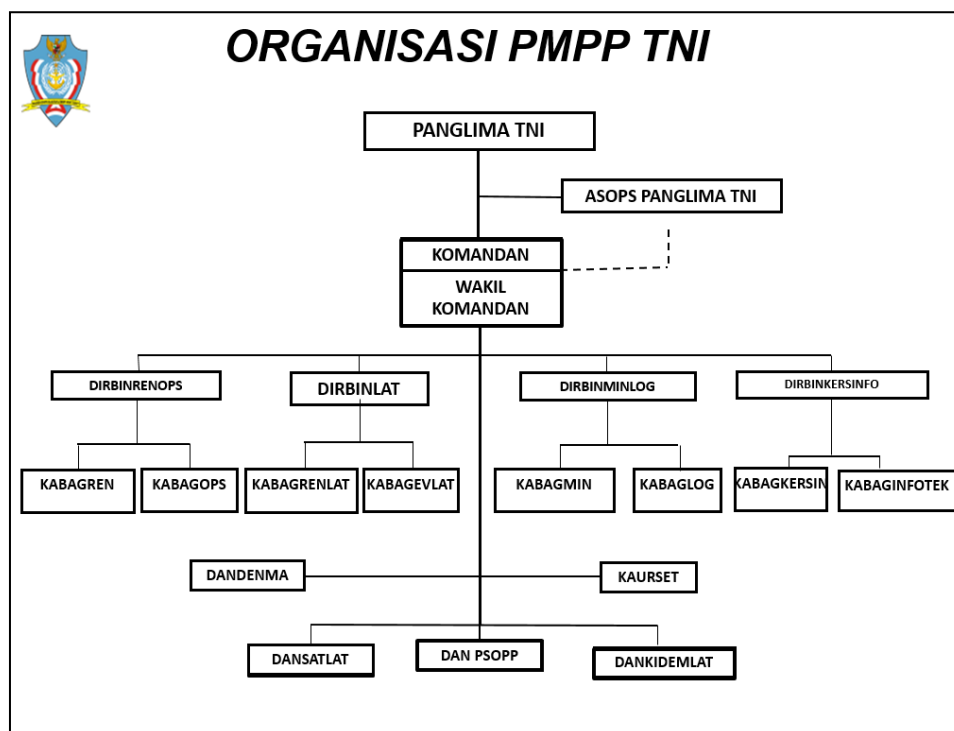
ORGANISASI PMPP TNI

PANGLIMA TNI

ASOPS PANGLIMA TNI

KOMANDAN

WAKIL KOMANDAN

DIRBINRENOPS

DIRBINLAT

DIRBINMINLOG

DIRBINKERSINFO

KABAGREN

KABAGOPS

KABAGRENLAT

KABAGEVLAT

KABAGMIN

KABAGLOG

KABAGKERSIN

KABAGINFOTEK

DANDENMA

KAURSET

DANSATLAT

DAN PSOPP

DANKIDEMLAT